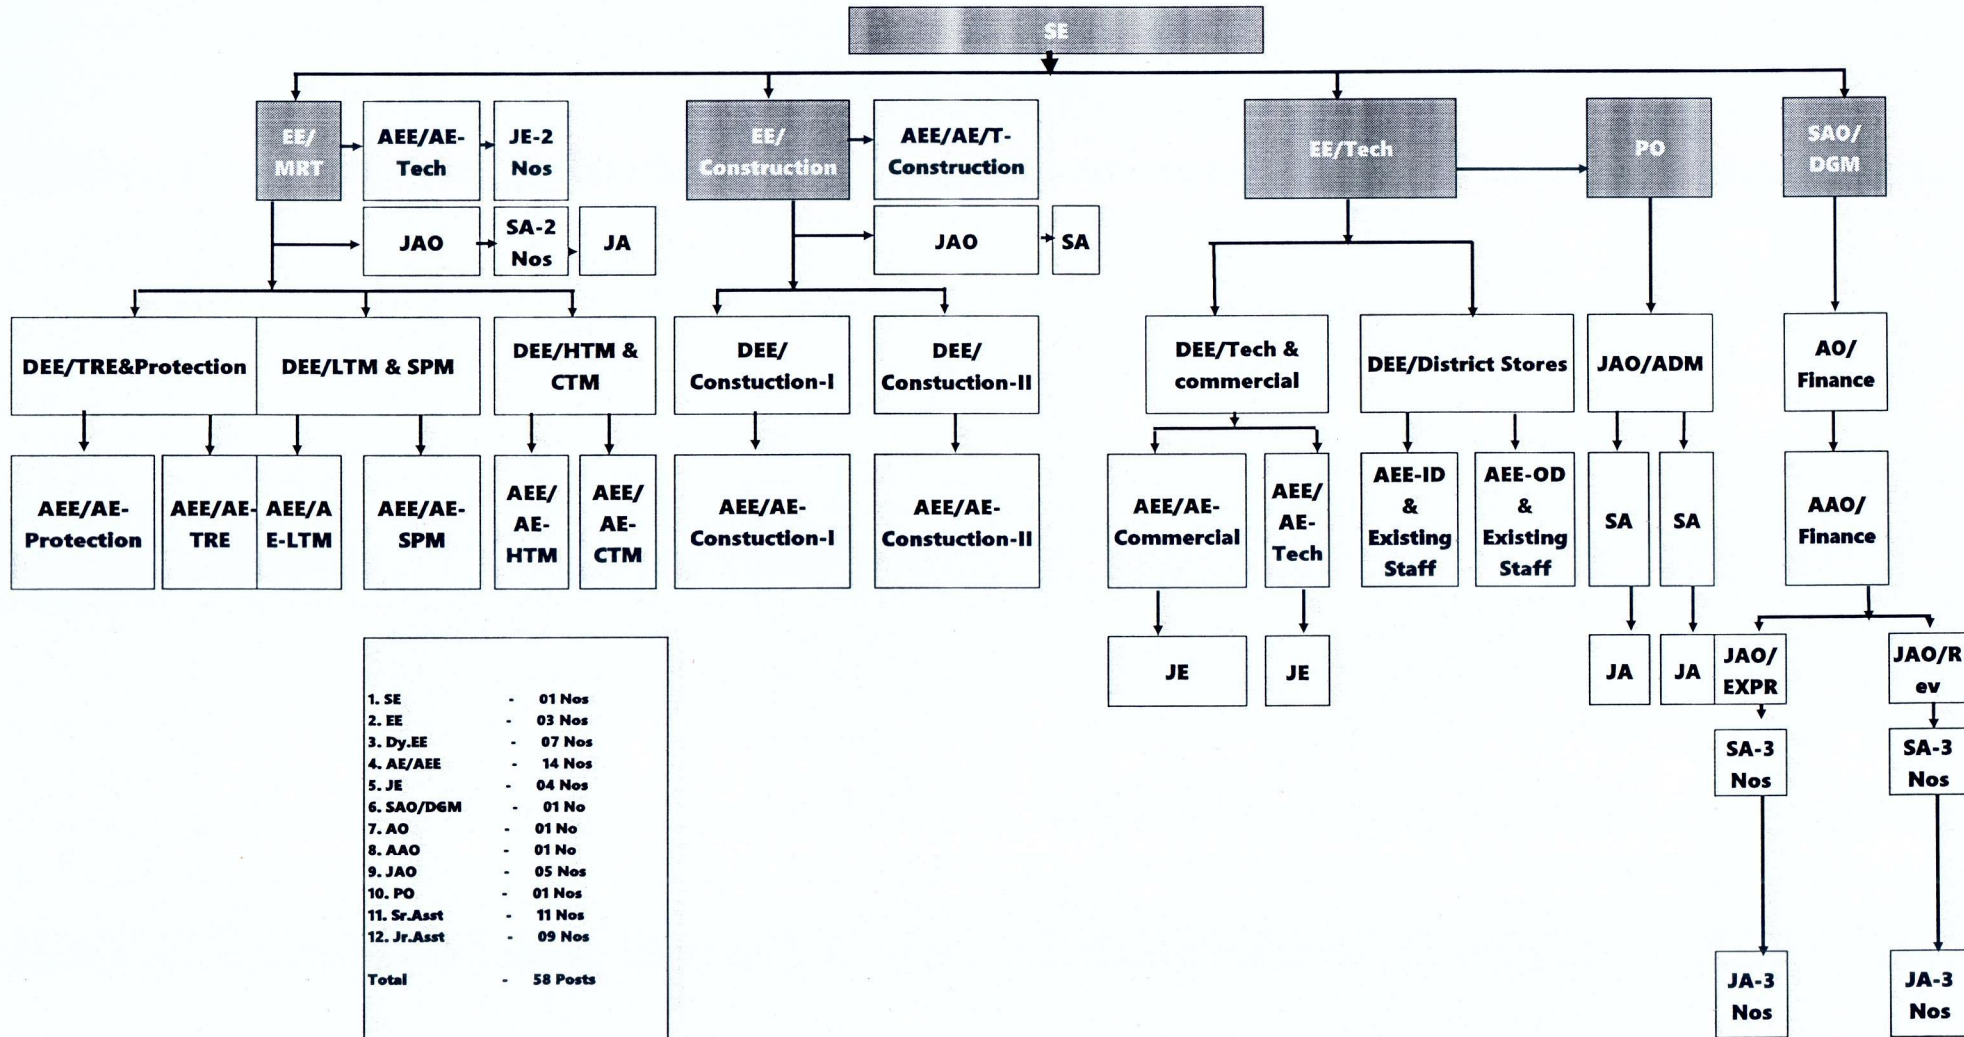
SE

EE/MRT

AEE/AE-Tech

JE-2 Nos

JAO

SA-2 Nos

JA

EE/Construction

AEE/AE/T-Construction

JAO

SA

EE/Tech

PO

SAO/DGM

DEE/TRE&Protection

DEE/LTM & SPM

DEE/HTM & CTM

DEE/Constuction-I

DEE/Constuction-II

DEE/Tech & commercial

DEE/District Stores

JAO/ADM

AO/Finance

AEE/AE-Protection

AEE/AE-TRE

AEE/AE-LTM

AEE/AE-SPM

AEE/AE-HTM

AEE/AE-CTM

AEE/AE-Constuction-I

AEE/AE-Constuction-II

AEE/AE-Commercial

AEE/AE-Tech

AEE-ID & Existing Staff

AEE-OD & Existing Staff

SA

SA

AAO/Finance

JE

JE

JA

JA

JAO/EXPR

JAO/Rev

SA-3 Nos

SA-3 Nos

JA-3 Nos

JA-3 Nos

| | | |
|---|---|---|
| 1. SE | - | 01 Nos |
| 2. EE | - | 03 Nos |
| 3. Dy.EE | - | 07 Nos |
| 4. AE/AEE | - | 14 Nos |
| 5. JE | - | 04 Nos |
| 6. SAO/DGM | - | 01 No |
| 7. AO | - | 01 No |
| 8. AAO | - | 01 No |
| 9. JAO | - | 05 Nos |
| 10. PO | - | 01 Nos |
| 11. Sr.Asst | - | 11 Nos |
| 12. Jr.Asst | - | 09 Nos |
| Total | - | 58 Posts |